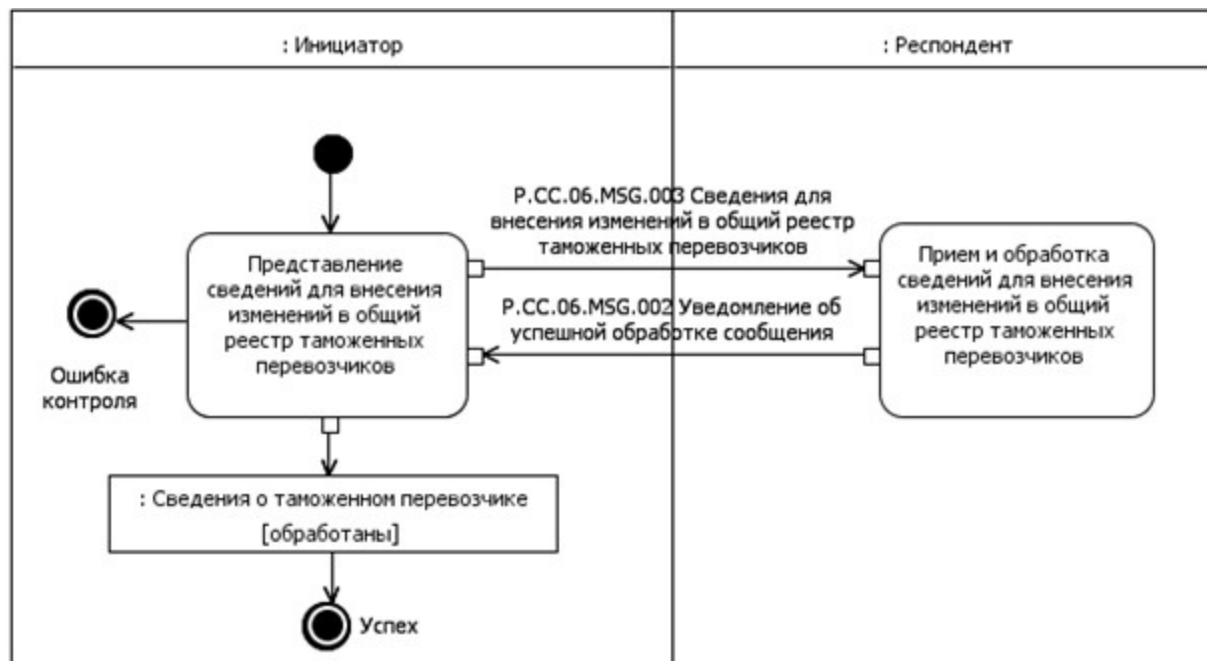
: Инициатор

: Респондент

P.CC.06.MSG.003 Сведения для внесения изменений в общий реестр таможенных перевозчиков

Представление сведений для внесения изменений в общий реестр таможенных перевозчиков

Прием и обработка сведений для внесения изменений в общий реестр таможенных перевозчиков

P.CC.06.MSG.002 Уведомление об успешной обработке сообщения

Ошибка контроля

: Сведения о таможенном перевозчике
[обработаны]

Успех